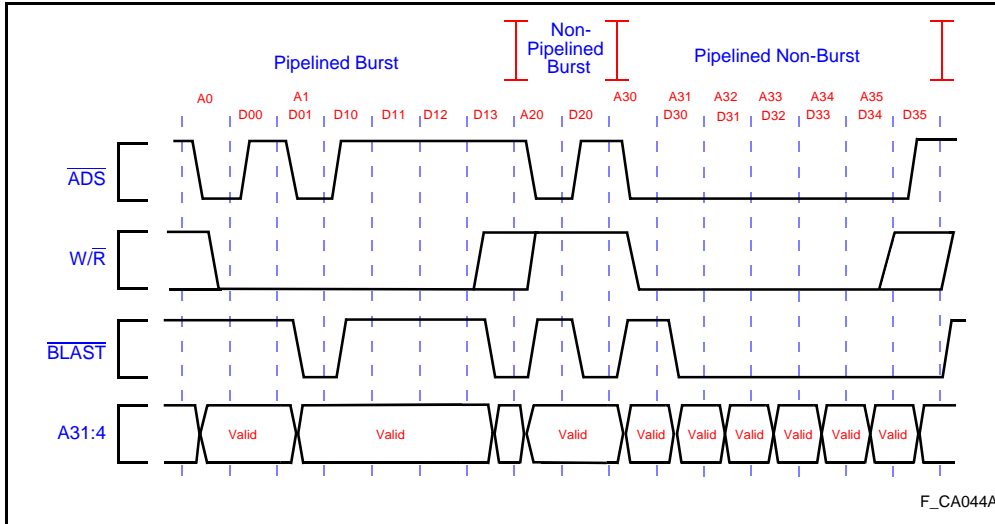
Pipelined Burst

Non-Pipelined Burst

Pipelined Non-Burst

A0 D00 A1 D01 D10 D11 D12 D13 A20 D20 A30 A31 D30 A32 D31 A33 D32 A34 D33 A35 D34 D35

$\overline{ADS}$

$W/\overline{R}$

$\overline{BLAST}$

A31:4

Valid Valid Valid Valid Valid Valid Valid Valid Valid

F_CA044A